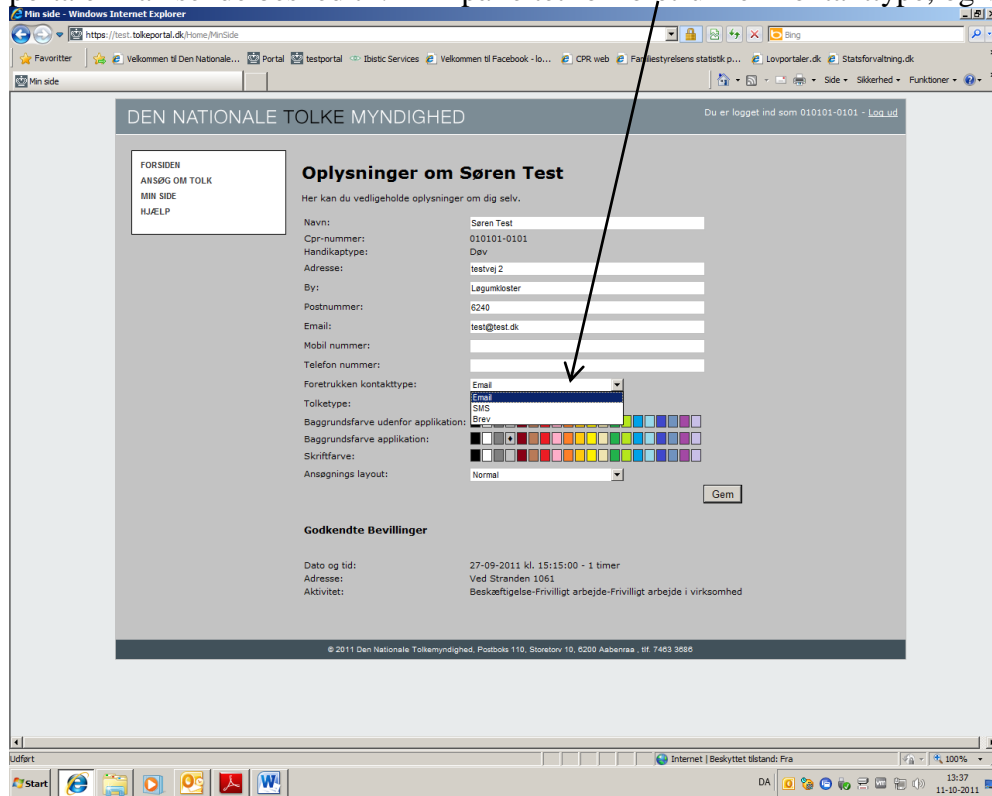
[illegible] kontakttype, og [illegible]

Min side - Windows Internet Explorer

https://test.tolkeportal.dk/Home/MinSide

Bing

Favoritter | Velkommen til Den Nationale... | Portal | testportal | Ibistic Services | Velkommen til Facebook - lo... | CPR web | Familiestyrelsens statistik p... | Lovportaler.dk | Statsforvaltning.dk

Min side

Side ▾ Sikkerhed ▾ Funktioner ▾

DEN NATIONALE TOLKE MYNDIGHED

Du er logget ind som 010101-0101 - Log ud

FORSIDEN
ANSØG OM TOLK
MIN SIDE
HJÆLP

Oplysninger om Søren Test

Her kan du vedligeholde oplysninger om dig selv.

| | |
|---|---|
| Navn: | Søren Test |
| Cpr-nummer: | 010101-0101 |
| Handikaptype: | Døv |
| Adresse: | testvej 2 |
| By: | Løgumkloster |
| Postnummer: | 6240 |
| Email: | test@test.dk |
| Mobil nummer: | |
| Telefon nummer: | |
| Foretrukken kontakttype: | Email |
| Tolketype: | Email<br>SMS<br>Brev |
| Baggrundsfarve udenfor applikation: | |
| Baggrundsfarve applikation: | |
| Skriftfarve: | |
| Ansøgnings layout: | Normal |

Gem

Godkendte Bevillinger

| | |
|---|---|
| Dato og tid: | 27-09-2011 kl. 15:15:00 - 1 timer |
| Adresse: | Ved Stranden 1061 |
| Aktivitet: | Beskæftigelse-Frivilligt arbejde-Frivilligt arbejde i virksomhed |

© 2011 Den Nationale Tolkemyndighed, Postboks 110, Storetorv 10, 6200 Aabenraa , tlf. 7463 3686

Udført

Internet | Beskyttet tilstand: Fra

100%

Start

DA

13:37
11-10-2011